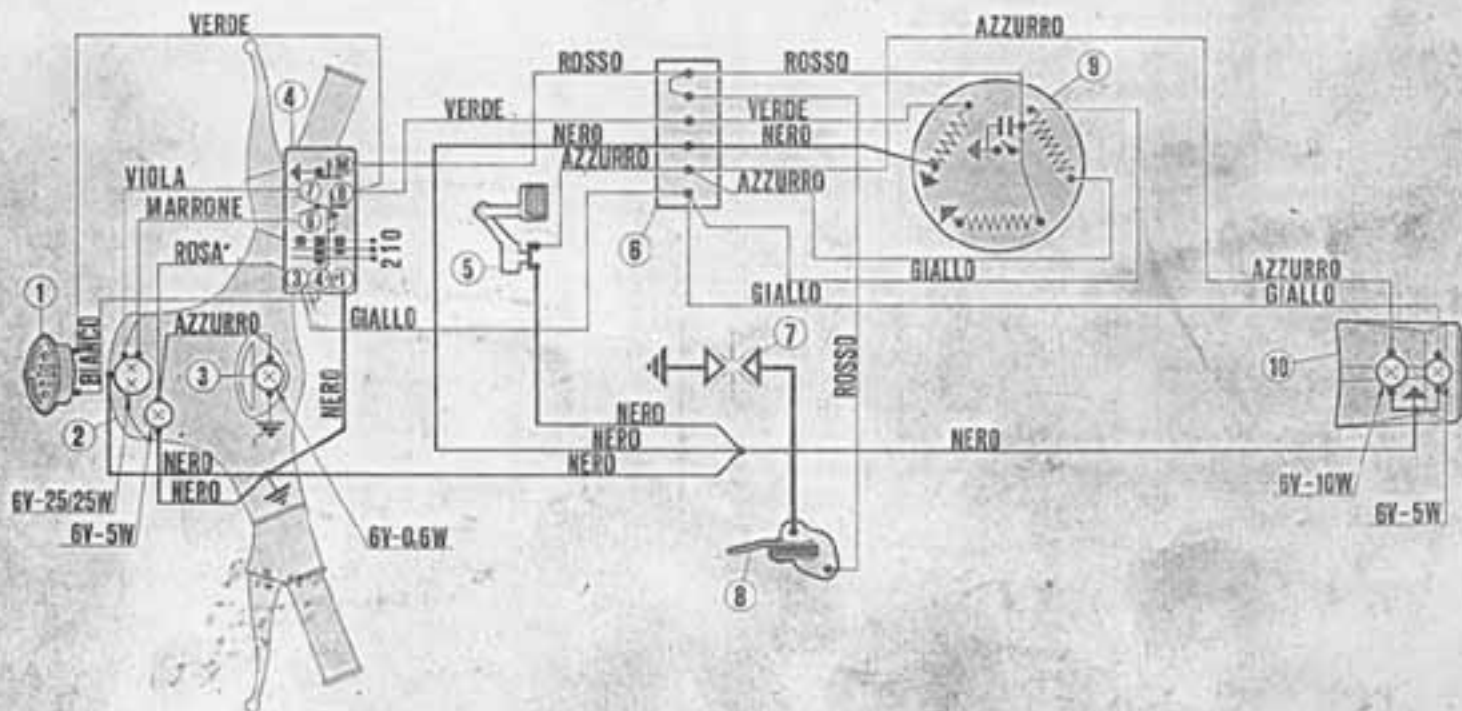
VERDE
AZZURRO
ROSSO
ROSSO
9
4
VERDE
VERDE
NERO
NERO
AZZURRO
VIOLA
AZZURRO
MARRONE
210
ROSA
5
6
GIALLO
1
AZZURRO
GIALLO
GIALLO
AZZURRO
GIALLO
BIANCO
7
3
ROSSO
10
NERO
2
NERO
NERO
NERO
NERO
NERO
NERO
6V-25/25W
6V-10W
6V-5W
6V-0,6W
6V-5W
8